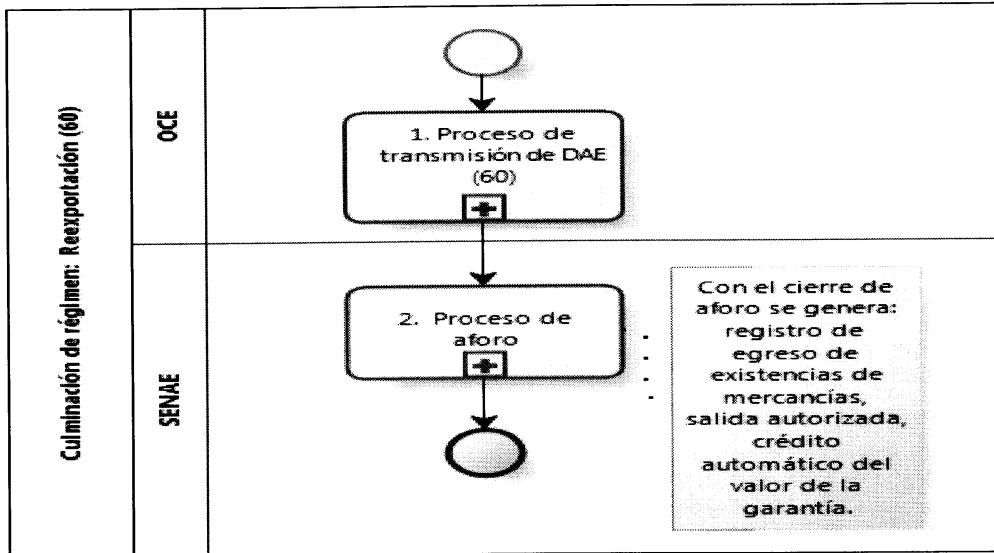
Culminación de régimen: Reexportación (60)

OCE

1. Proceso de transmisión de DAE (60)

SENAE

2. Proceso de aforo

Con el cierre de aforo se genera: registro de egreso de existencias de mercancias, salida autorizada, crédito automático del valor de la garantía.